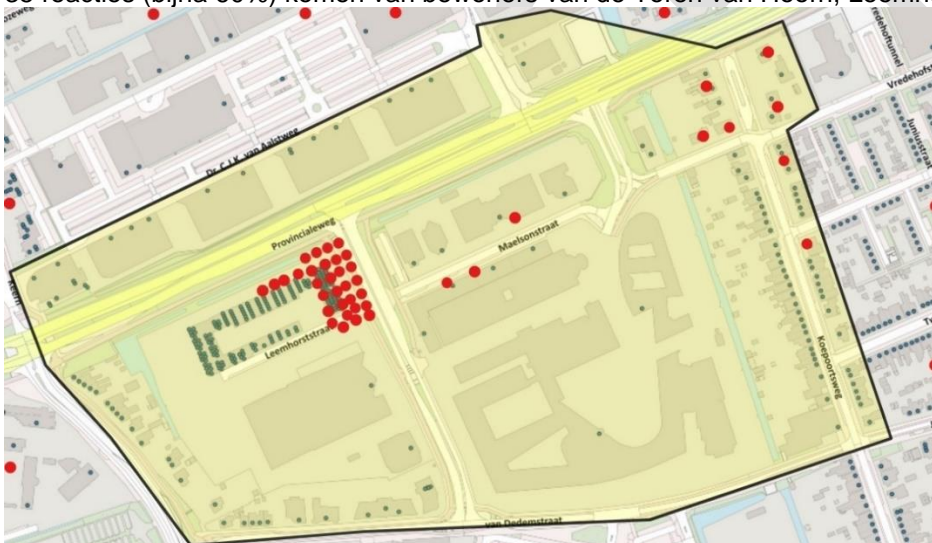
36 reacties (bijna 60%) komen van bewoners van de Toren van Roem, Leemh

Dr. C.J.K. van Aalstweg

Provincialeweg

Maelsonstraat

Leemhorststraat

Koopoortsweg

van Dedemstraat

Vredehofstraat

Junostraat

Vredehoftunnel